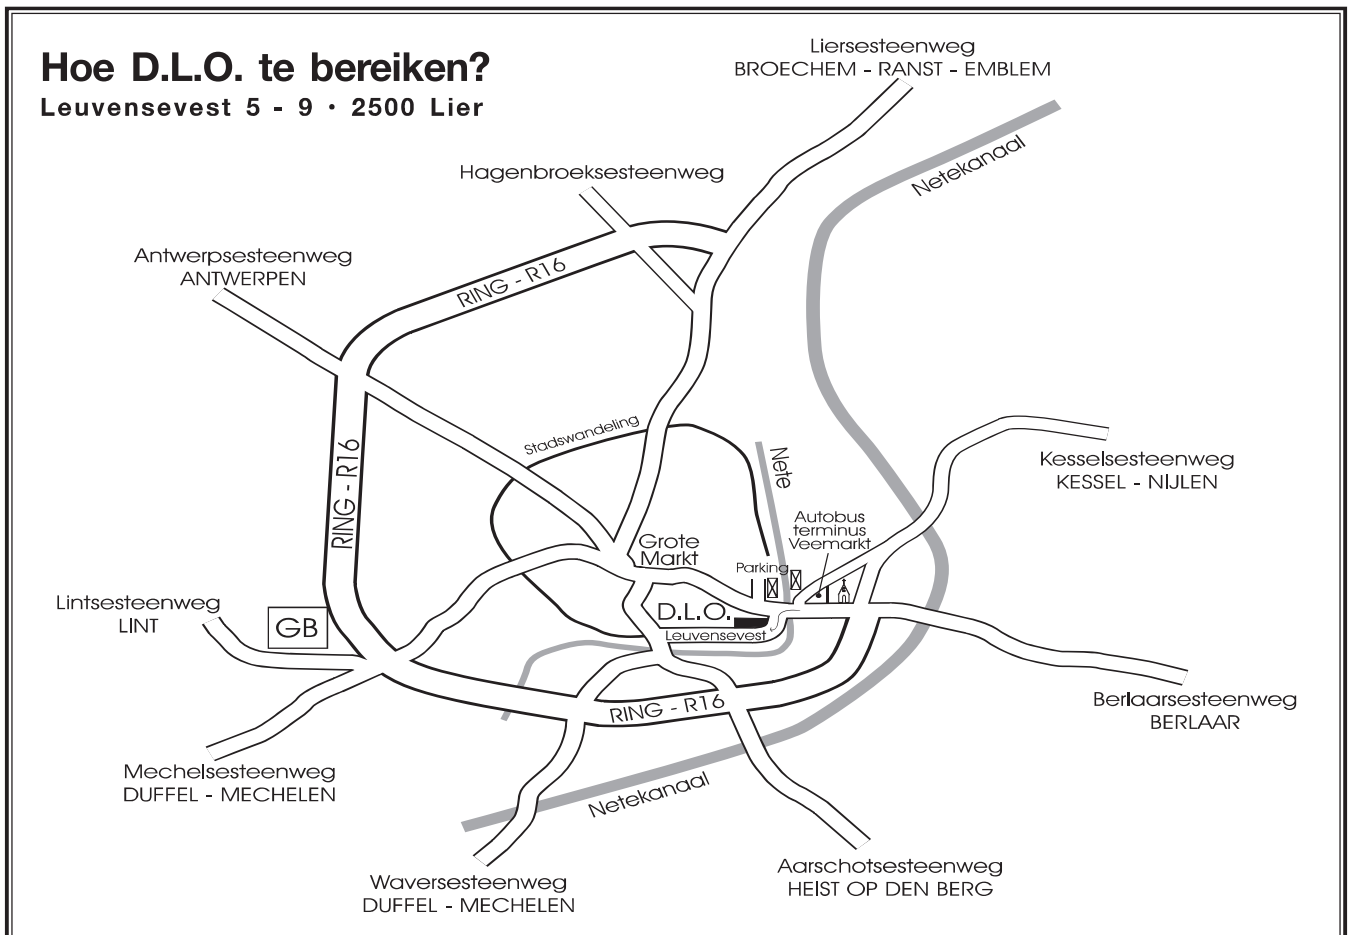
Hoe D.L.O. te bereiken?
Leuvensevest 5 - 9 · 2500 Lier

Liersesteenweg
BROECHEM - RANST - EMBLEM

Netekanaal

Hagenbroeksesteenweg

Antwerpsesteenweg
ANTWERPEN

RING - R16

Stadswandeling

Nete

Kesselsesteenweg
KESSEL - NIJLEN

Autobus terminus Veemarkt

Grote Markt

Parking

RING - R16

Lintsesteenweg
LINT

GB

D.L.O.

Leuvensevest

RING - R16

Berlaarsesteenweg
BERLAAR

Mechelsesteenweg
DUFFEL - MECHELEN

Netekanaal

Aarschotsesteenweg
HEIST OP DEN BERG

Waversesteenweg
DUFFEL - MECHELEN